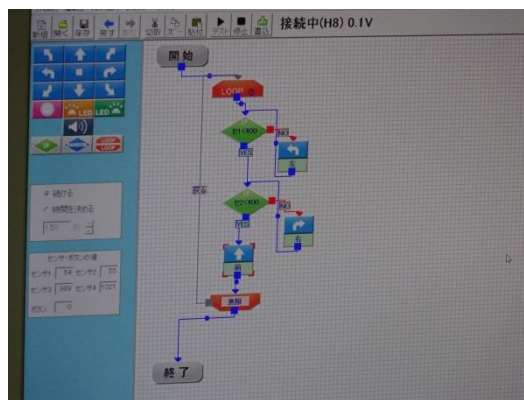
新規 開く 保存 戻す 切取 コピー 貼付 テスト 停止 書込 接続中(H8) 0.1V

LED LED

LOOP LOOP

続ける
時間を決める
1.50

センサーボタンの値
センサ1 54 センサ2 55
センサ3 969 センサ4 1001
ボタン 0

開始

LOOP

セ1<800
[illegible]
はい

セ2<800
はい

戻る

反復

終了